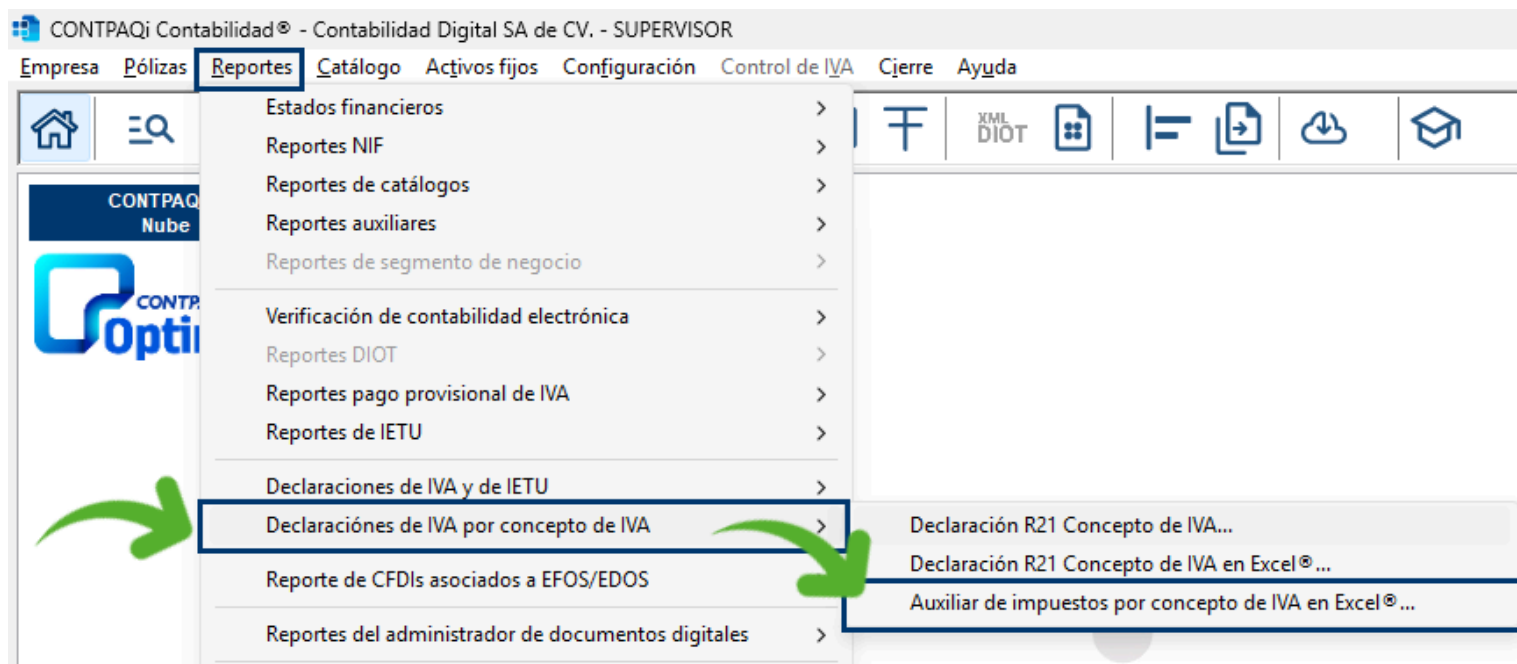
CONTPAQi Contabilidad® - Contabilidad Digital SA de CV. - SUPERVISOR

Empresa Pólizas Reportes Catálogo Activos fijos Configuración Control de IVA Cierre Ayuda

XML DIOT

CONTPAQi Nube

CONTPA Optim

Estados financieros
Reportes NIF
Reportes de catálogos
Reportes auxiliares
Reportes de segmento de negocio
Verificación de contabilidad electrónica
Reportes DIOT
Reportes pago provisional de IVA
Reportes de IETU
Declaraciones de IVA y de IETU
Declaraciónes de IVA por concepto de IVA
Reporte de CFDIs asociados a EFOS/EDOS
Reportes del administrador de documentos digitales

Declaración R21 Concepto de IVA...
Declaración R21 Concepto de IVA en Excel®...
Auxiliar de impuestos por concepto de IVA en Excel®...